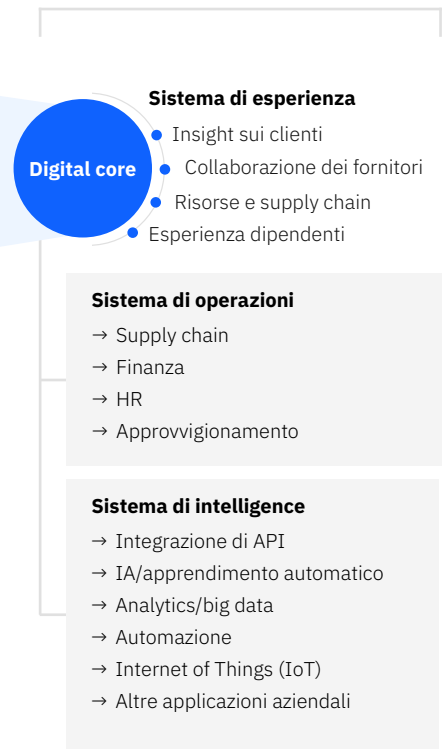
Digital core

Sistema di esperienza
Insight sui clienti
Collaborazione dei fornitori
Risorse e supply chain
Esperienza dipendenti

Sistema di operazioni
→ Supply chain
→ Finanza
→ HR
→ Approvvigionamento

Sistema di intelligence
→ Integrazione di API
→ IA/apprendimento automatico
→ Analytics/big data
→ Automazione
→ Internet of Things (IoT)
→ Altre applicazioni aziendali